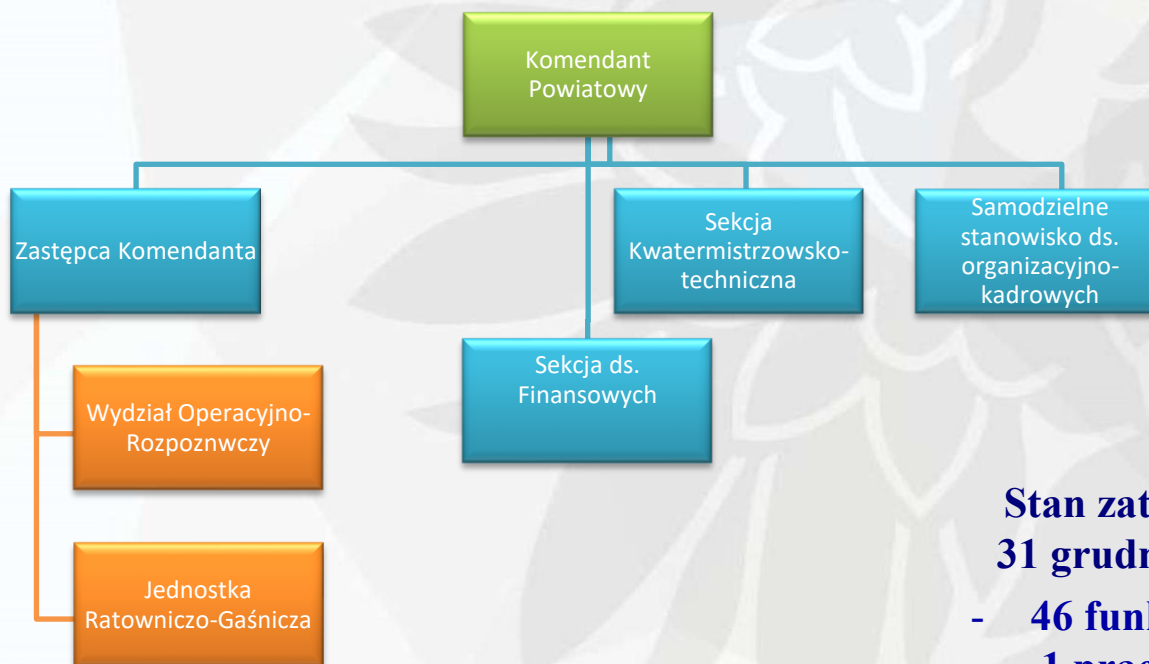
Komendant Powiatowy

Zastępca Komendanta

Sekcja Kwatermistrzowsko-techniczna

Samodzielne stanowisko ds. organizacyjno-kadrowych

Sekcja ds. Finansowych

Wydział Operacyjno-Rozpoznwczy

Jednostka Ratowniczo-Gaśnicza

Stan zat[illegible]
31 grudn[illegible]
- 46 funk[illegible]
1 prac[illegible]